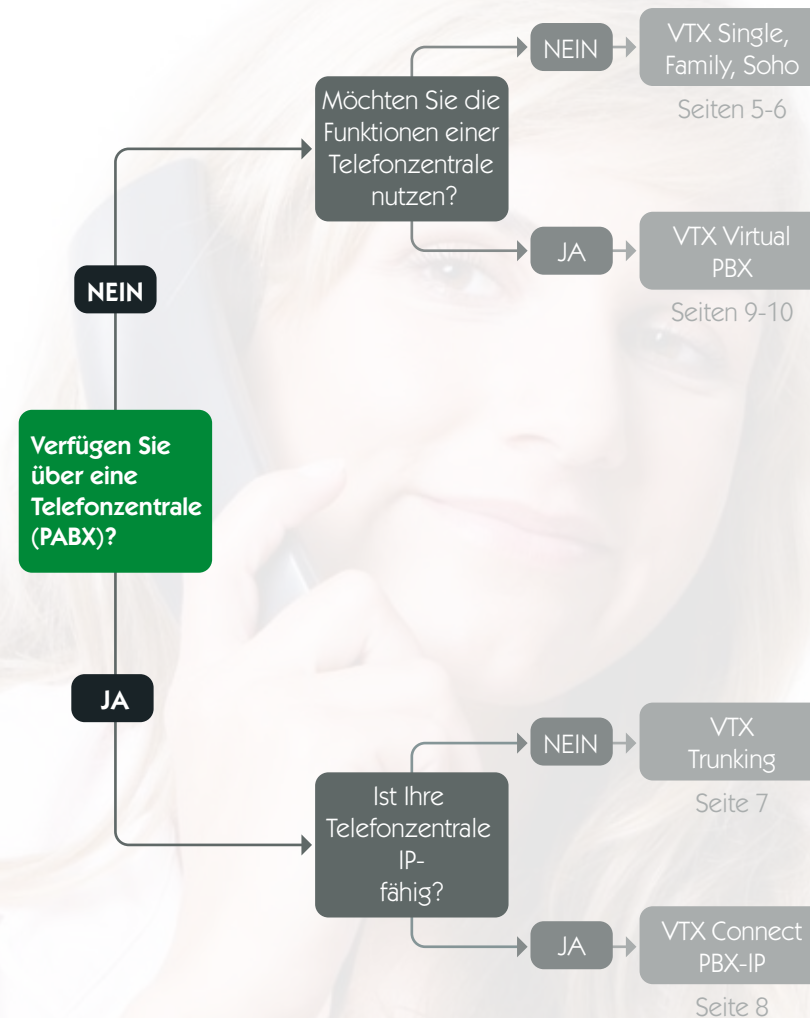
Verfügen Sie über eine Telefonzentrale (PABX)?

NEIN

Möchten Sie die Funktionen einer Telefonzentrale nutzen?

NEIN

VTX Single, Family, Soho

Seiten 5-6

JA

VTX Virtual PBX

Seiten 9-10

JA

Ist Ihre Telefonzentrale IP-fähig?

NEIN

VTX Trunking

Seite 7

JA

VTX Connect PBX-IP

Seite 8